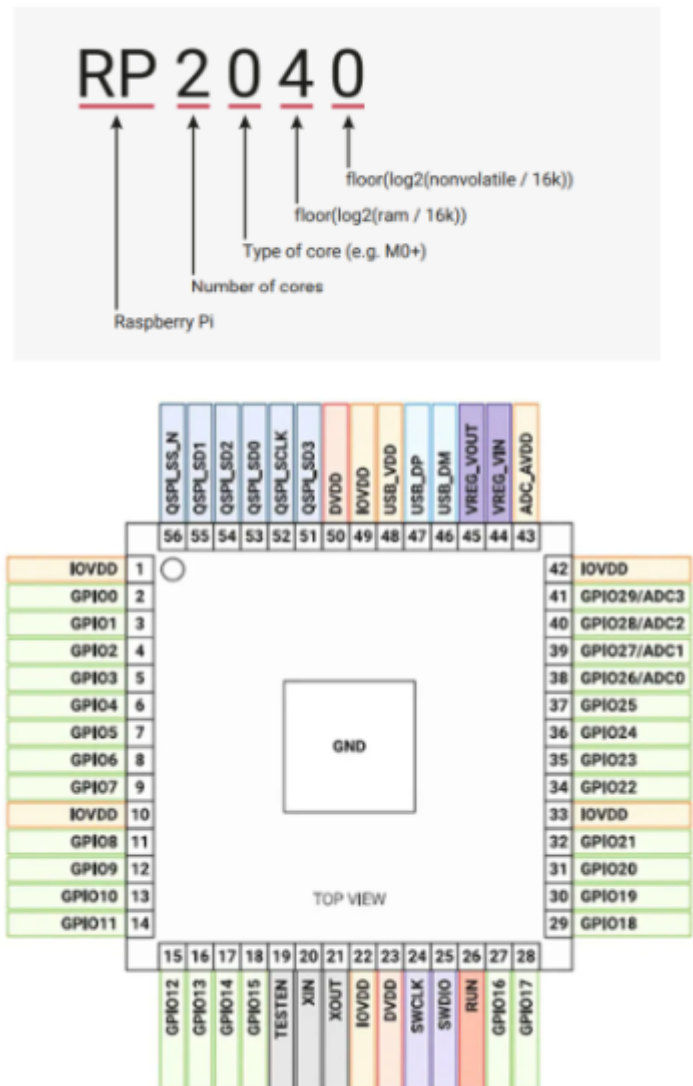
RP 2 0 4 0

floor(log2(nonvolatile / 16k))

floor(log2(ram / 16k))

Type of core (e.g. M0+)

Number of cores

Raspberry Pi

QSPI_SS_N 56
QSPI_SD1 55
QSPI_SD2 54
QSPI_SD0 53
QSPI_SCLK 52
QSPI_SD3 51
DVDD 50
IOVDD 49
USB_VDD 48
USB_DP 47
USB_DM 46
VREG_VOUT 45
VREG_VIN 44
ADC_AVDD 43

IOVDD 1
GPIO0 2
GPIO1 3
GPIO2 4
GPIO3 5
GPIO4 6
GPIO5 7
GPIO6 8
GPIO7 9
IOVDD 10
GPIO8 11
GPIO9 12
GPIO10 13
GPIO11 14

42 IOVDD
41 GPIO29/ADC3
40 GPIO28/ADC2
39 GPIO27/ADC1
38 GPIO26/ADC0
37 GPIO25
36 GPIO24
35 GPIO23
34 GPIO22
33 IOVDD
32 GPIO21
31 GPIO20
30 GPIO19
29 GPIO18

GND

TOP VIEW

15 GPIO12
16 GPIO13
17 GPIO14
18 GPIO15
19 TESTEN
20 XIN
21 XOUT
22 IOVDD
23 DVDD
24 SWCLK
25 SWDIO
26 RUN
27 GPIO16
28 GPIO17